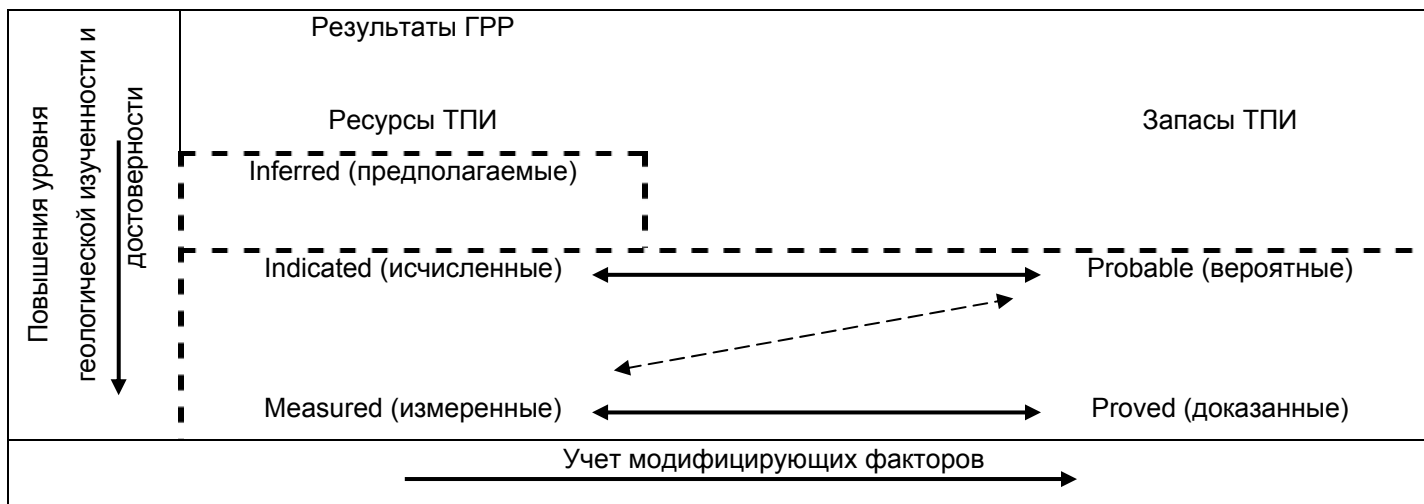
Повышения уровня геологической изученности и достоверности

Результаты ГРР

Ресурсы ТПИ

Запасы ТПИ

Inferred (предполагаемые)

Indicated (исчисленные)

Probable (вероятные)

Measured (измеренные)

Proved (доказанные)

Учет модифицирующих факторов